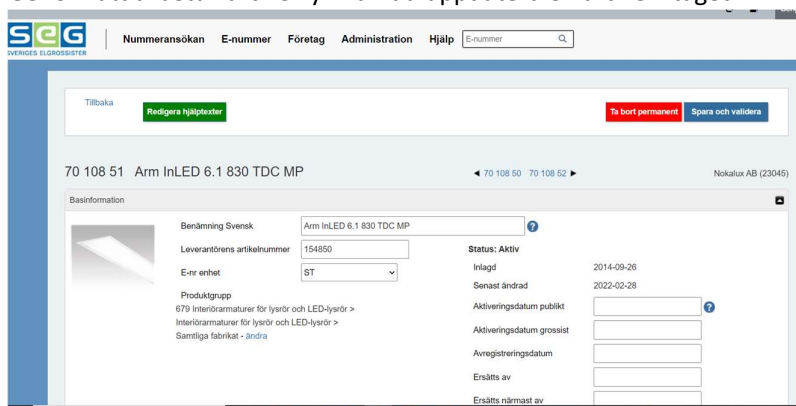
SEG
SVERIGES ELGROSSISTER

Nummeransökan E-nummer Företag Administration Hjälp E-nummer

Tillbaka

Redigera hjälptexter

Ta bort permanent Spara och validera

70 108 51 Arm InLED 6.1 830 TDC MP

◄ 70 108 50 70 108 52 ►

Nokalux AB (23045)

Basinformation

Benämning Svensk Arm InLED 6.1 830 TDC MP ?

Leverantörens artikelnummer 154850

E-nr enhet ST

Produktgrupp
679 Interiörarmaturer för lysrör och LED-lysrör >
Interiörarmaturer för lysrör och LED-lysrör >
Samtliga fabrikat - ändra

Status: Aktiv

Inlagd 2014-09-26

Senast ändrad 2022-02-28

Aktiveringsdatum publikt ?

Aktiveringsdatum grossist

Avregistreringsdatum

Ersätts av

Ersätts närmast av